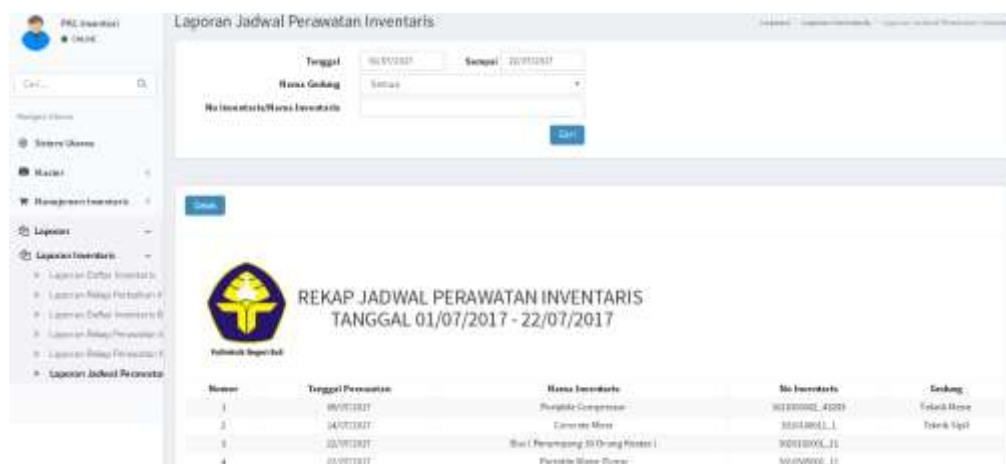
PKL Inventori
● Online

Cari...

Menu Utama

Sistem Utama

Master

Manajemen Inventaris

Laporan

Laporan Inventaris

Laporan Daftar Inventaris

Laporan Riwayat Perbaikan

Laporan Daftar Inventaris

Laporan Riwayat Peminjaman

Laporan Riwayat Peminjaman

Laporan Jadwal Perawatan

Laporan Jadwal Perawatan Inventaris

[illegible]

Tanggal 01/07/2017 Sampai 22/07/2017

Nama Gedung Semua

No Inventaris/Nama Inventaris

Cari

Cetak

Politeknik Negeri Bali

REKAP JADWAL PERAWATAN INVENTARIS
TANGGAL 01/07/2017 - 22/07/2017

| Nomor | Tanggal Perawatan | Nama Inventaris | No Inventaris | Gedung |
|---|---|---|---|---|
| 1 | 08/07/2017 | Portable Compressor | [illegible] | Teknik Mesin |
| 2 | 14/07/2017 | Concrete Mixer | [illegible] | Teknik Sipil |
| 3 | 22/07/2017 | Bus ( Penumpang 30 Orang Keatas ) | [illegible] | |
| 4 | 22/07/2017 | Portable Water Pump | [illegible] | |